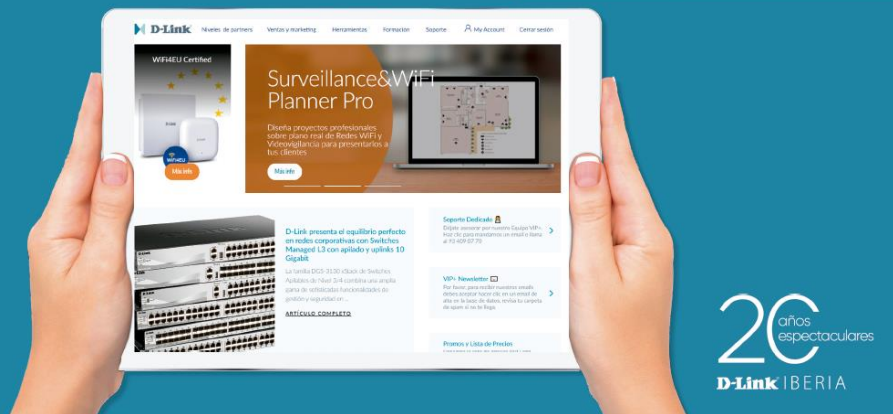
D-Link Niveles de partners Ventas y marketing Herramientas Formación Soporte My Account Cerrar sesión

WiFi4EU Certified

Más info

Surveillance&WiFi Planner Pro

Diseña proyectos profesionales sobre plano real de Redes WiFi y Videovigilancia para presentarlos a tus clientes

Más info

D-Link presenta el equilibrio perfecto en redes corporativas con Switches Managed L3 con apilado y uplinks 10 Gigabit

La familia DGS-3130 xStack de Switches Apilables de Nivel 3/4 combina una amplia gama de sofisticadas funcionalidades de gestión y seguridad en ...

ARTÍCULO COMPLETO

Soporte Dedicado

Déjate asesorar por nuestro Equipo VIP+. Haz clic para mandarnos un email o llama al 93 409 07 70

VIP+ Newsletter

Por favor, para recibir nuestros emails deberá aceptar hacer clic en un email de alta en la base de datos, revisa tu carpeta de spam si no te llega.

Promos y Lista de Precios

20 años espectaculares

D-Link IBERIA